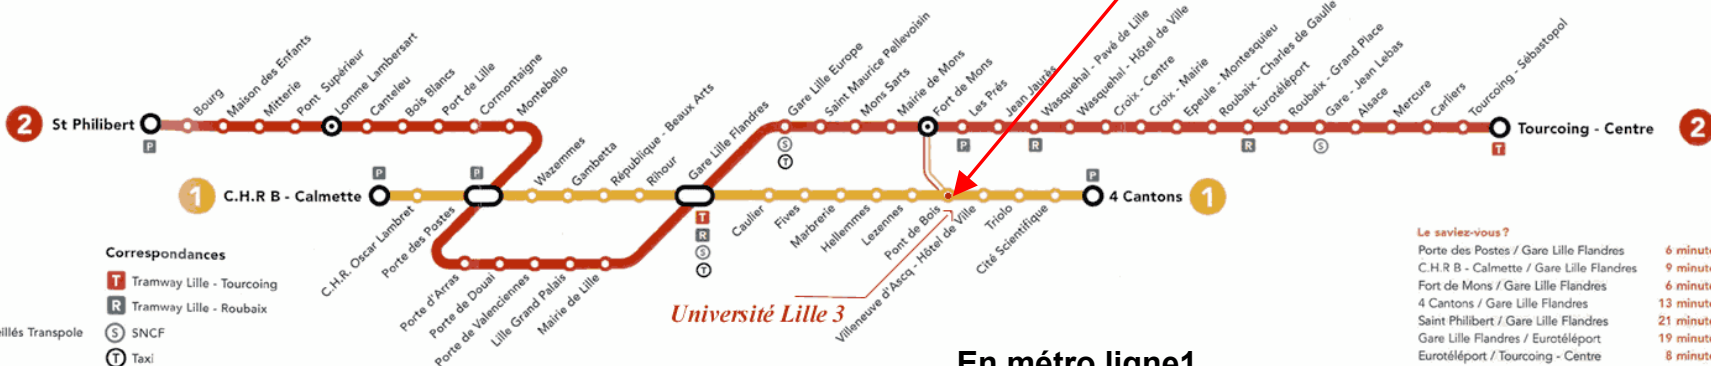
2 St Philibert
P
Bourg
Maison des Enfants
Mitterie
Pont Supérieur
Lomme Lambersart
Canteleu
Bois Blancs
Port de Lille
Cormontaigne
Montebello
Wazemmes
Gambetta
République - Beaux Arts
Rihour
Gare Lille Flandres
Gare Lille Europe
Saint Maurice Pellevoisin
Mons Sarts
Mairie de Mons
Fort de Mons
Les Prés
Jean Jaurès
Wasquehal - Pavé de Lille
Wasquehal - Hôtel de Ville
Croix - Centre
Croix - Mairie
Epeule - Montesquieu
Roubaix - Charles de Gaulle
Eurotéléport
Roubaix - Grand Place
Gare - Jean Lebas
Alsace
Mercure
Carliers
Tourcoing - Sébastopol
Tourcoing - Centre 2
S
T
P
R
R
S
T

1 C.H.R B - Calmette
P
P
C.H.R. Oscar Lambret
Porte des Postes
Porte d'Arras
Porte de Douai
Porte de Valenciennes
Lille Grand Palais
Mairie de Lille
T
R
S
T
Caulier
Fives
Marbrerie
Hellemmes
Lezennes
Pont de Bois
Villeneuve d'Ascq - Hôtel de Ville
Triolo
Cité Scientifique
P
4 Cantons 1

Université Lille 3

Correspondances
T Tramway Lille - Tourcoing
R Tramway Lille - Roubaix
S SNCF
T Taxi
illés Transpole

En métro ligne1

Le saviez-vous ?
Porte des Postes / Gare Lille Flandres 6 minut
C.H.R B - Calmette / Gare Lille Flandres 9 minut
Fort de Mons / Gare Lille Flandres 6 minut
4 Cantons / Gare Lille Flandres 13 minut
Saint Philibert / Gare Lille Flandres 21 minut
Gare Lille Flandres / Eurotéléport 19 minut
Eurotéléport / Tourcoing - Centre 8 minut